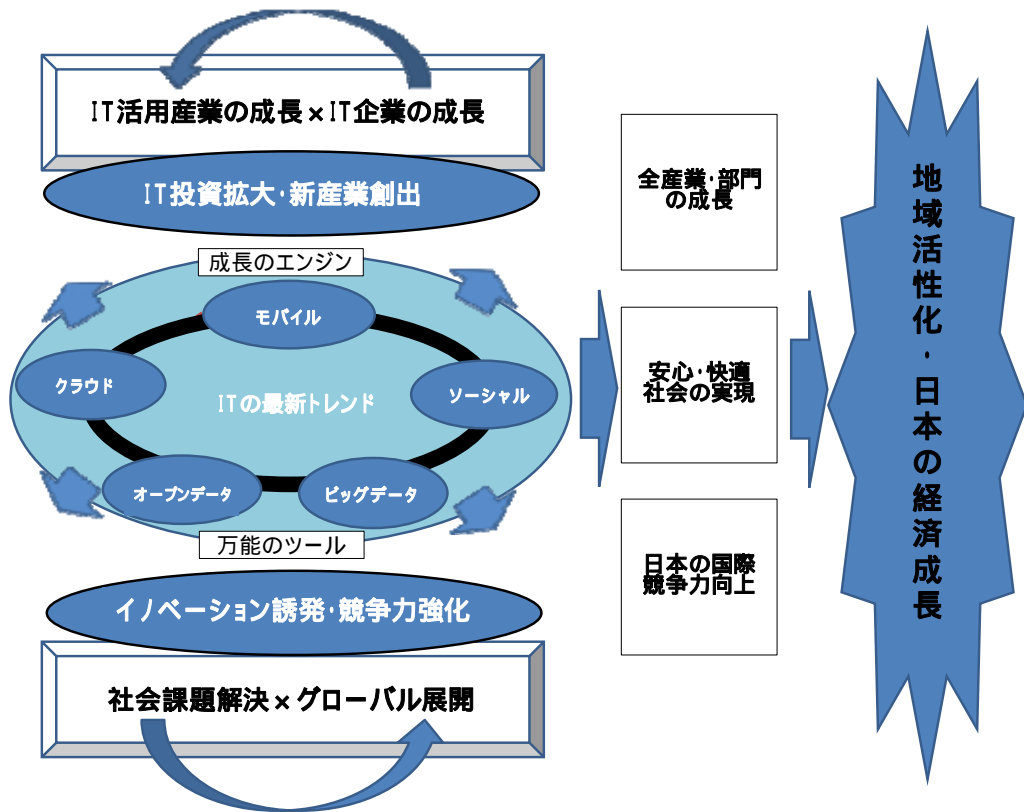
IT活用産業の成長×IT企業の成長

IT投資拡大・新産業創出

成長のエンジン

モバイル

クラウド

ITの最新トレンド

ソーシャル

オープンデータ

ビッグデータ

万能のツール

イノベーション誘発・競争力強化

社会課題解決×グローバル展開

全産業・部門の成長

安心・快適社会の実現

日本の国際競争力向上

地域活性化・日本の経済成長